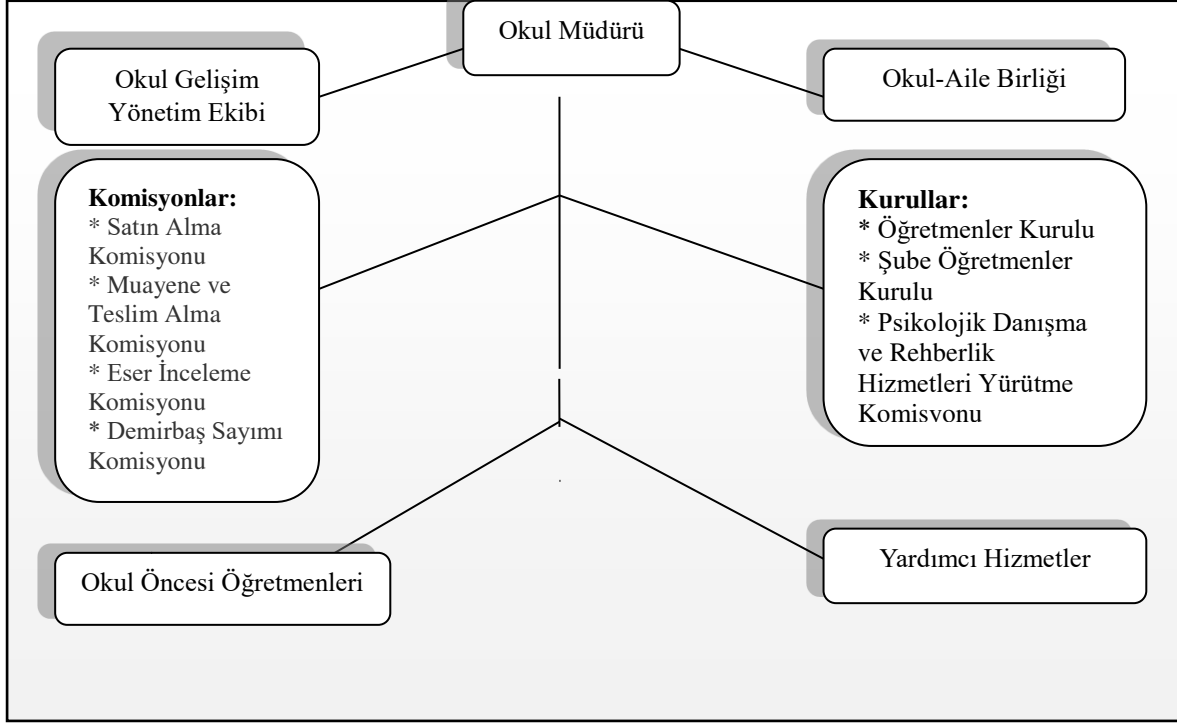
Okul Müdürü

Okul Gelişim Yönetim Ekibi

Okul-Aile Birliği

**Komisyonlar:**
* Satın Alma Komisyonu
* Muayene ve Teslim Alma Komisyonu
* Eser İnceleme Komisyonu
* Demirbaş Sayımı Komisyonu

**Kurullar:**
* Öğretmenler Kurulu
* Şube Öğretmenler Kurulu
* Psikolojik Danışma ve Rehberlik Hizmetleri Yürütme Komisvonu

Okul Öncesi Öğretmenleri

Yardımcı Hizmetler